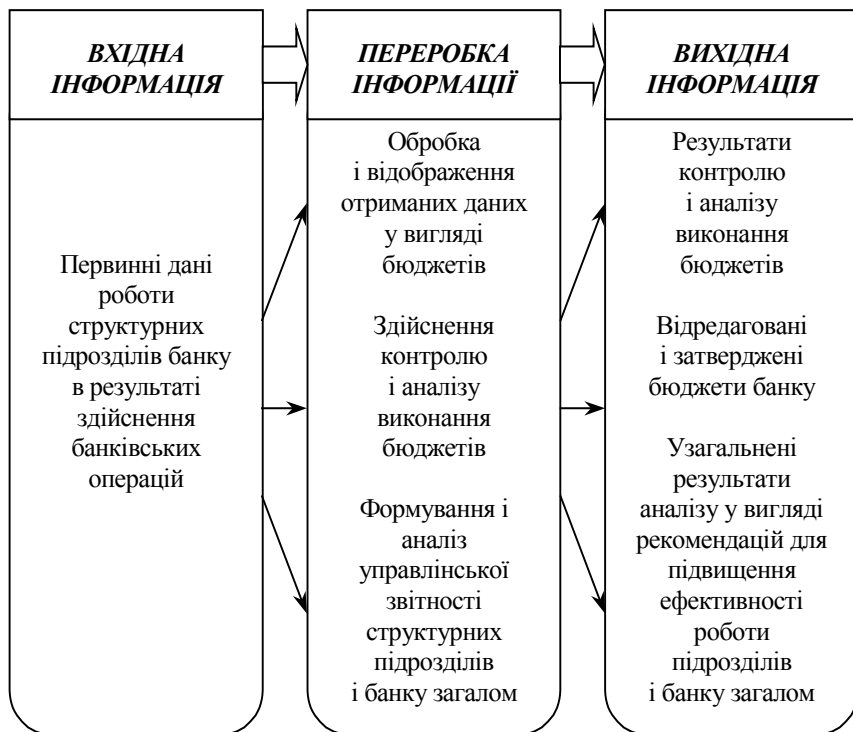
ВХІДНА ІНФОРМАЦІЯ

Первинні дані роботи структурних підрозділів банку в результаті здійснення банківських операцій

ПЕРЕРОБКА ІНФОРМАЦІЇ

Обробка і відображення отриманих даних у вигляді бюджетів

Здійснення контролю і аналізу виконання бюджетів

Формування і аналіз управлінської звітності структурних підрозділів і банку загалом

ВИХІДНА ІНФОРМАЦІЯ

Результати контролю і аналізу виконання бюджетів

Відредаговані і затверджені бюджети банку

Узагальнені результати аналізу у вигляді рекомендацій для підвищення ефективності роботи підрозділів і банку загалом